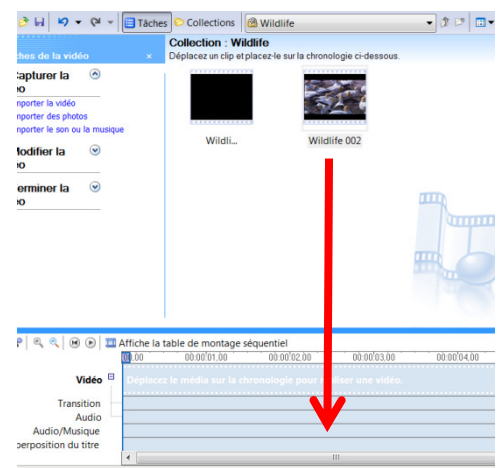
Tâches Collections Wildlife

ches de la vidéo ×

Capturer la éo

nporter la vidéo
nporter des photos
nporter le son ou la musique

Modifier la éo

erminer la éo

Collection : Wildlife
Déplacez un clip et placez-le sur la chronologie ci-dessous.

Wildli...

Wildlife 002

Affiche la table de montage séquentiel

00:00 00:00:01,00 00:00:02,00 00:00:03,00 00:00:04,00

Vidéo
Déplacez le média sur la chronologie pour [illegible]liser une vidéo.
Transition
Audio
Audio/Musique
perposition du titre